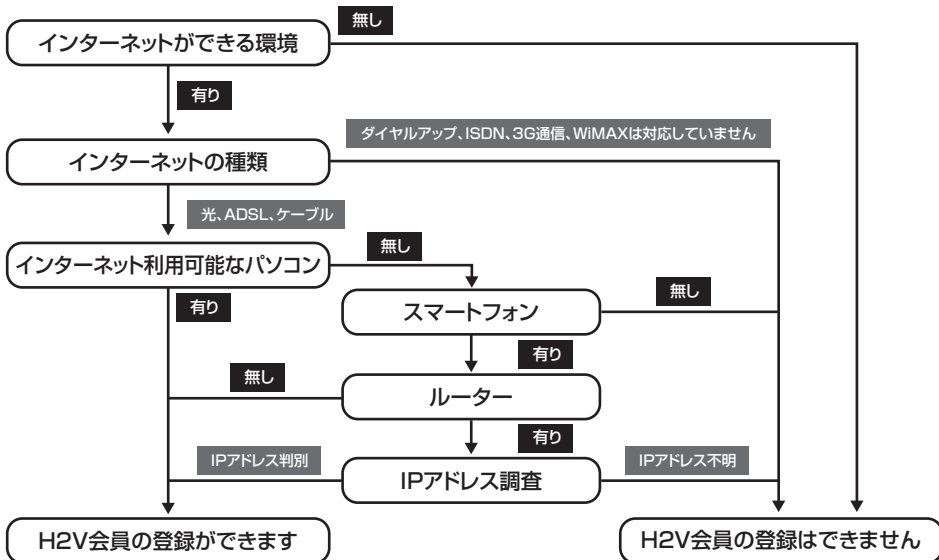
インターネットができる環境

無し

有り

ダイヤルアップ、ISDN、3G通信、WiMAXは対応していません

インターネットの種類

光、ADSL、ケーブル

インターネット利用可能なパソコン

無し

有り

スマートフォン

無し

有り

無し

ルーター

有り

IPアドレス判別

IPアドレス調査

IPアドレス不明

H2V会員の登録ができます

H2V会員の登録はできません